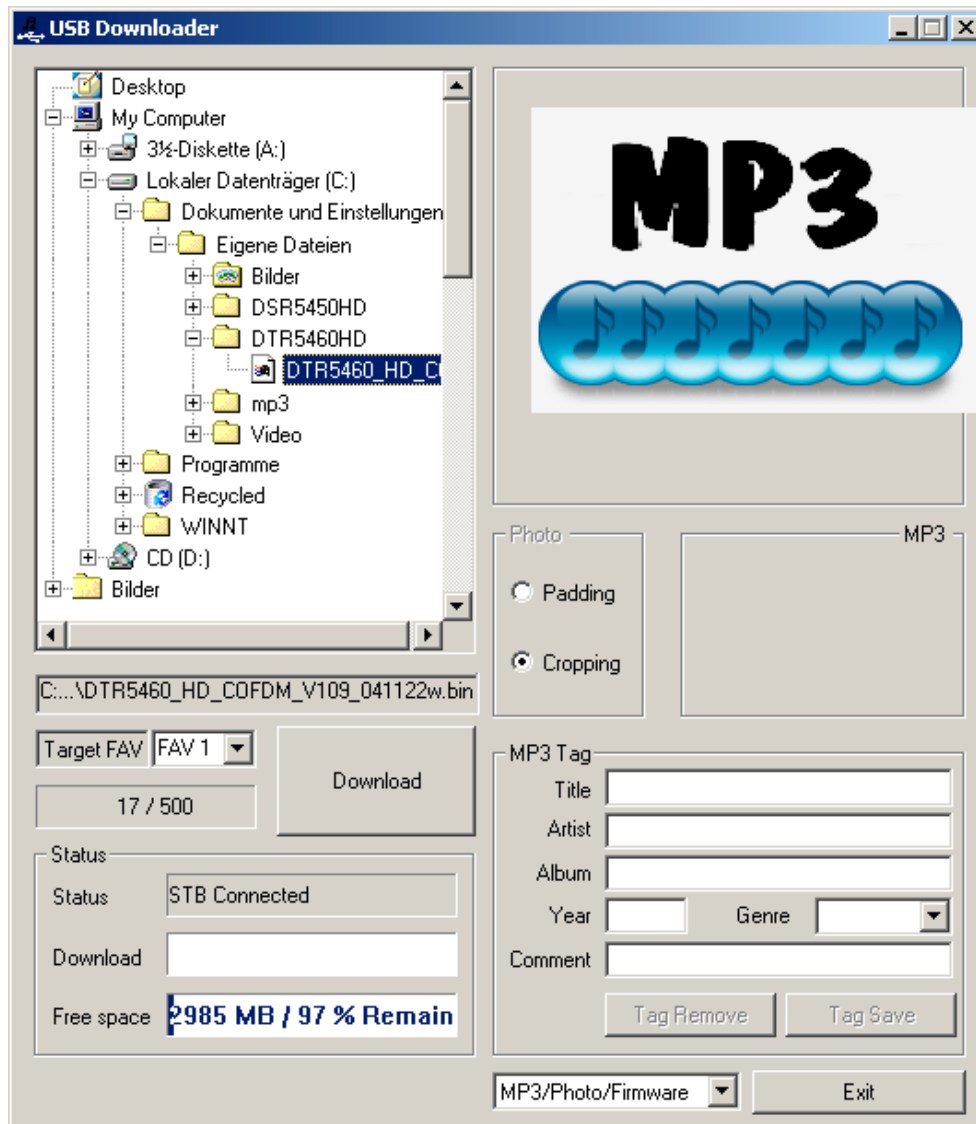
USB Downloader

Desktop
My Computer
3½-Diskette (A:)
Lokaler Datenträger (C:)
Dokumente und Einstellungen
Eigene Dateien
Bilder
DSR5450HD
DTR5460HD
DTR5460_HD_C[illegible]
mp3
Video
Programme
Recycled
WINNT
CD (D:)
Bilder

MP3

C:...\DTR5460_HD_COFDM_V109_041122w.bin

Target FAV | FAV 1

Download

17 / 500

Status
Status | STB Connected
Download
Free space | 2985 MB / 97 % Remain

Photo
Padding
Cropping

MP3

MP3 Tag
Title
Artist
Album
Year
Genre
Comment
Tag Remove
Tag Save

MP3/Photo/Firmware
Exit